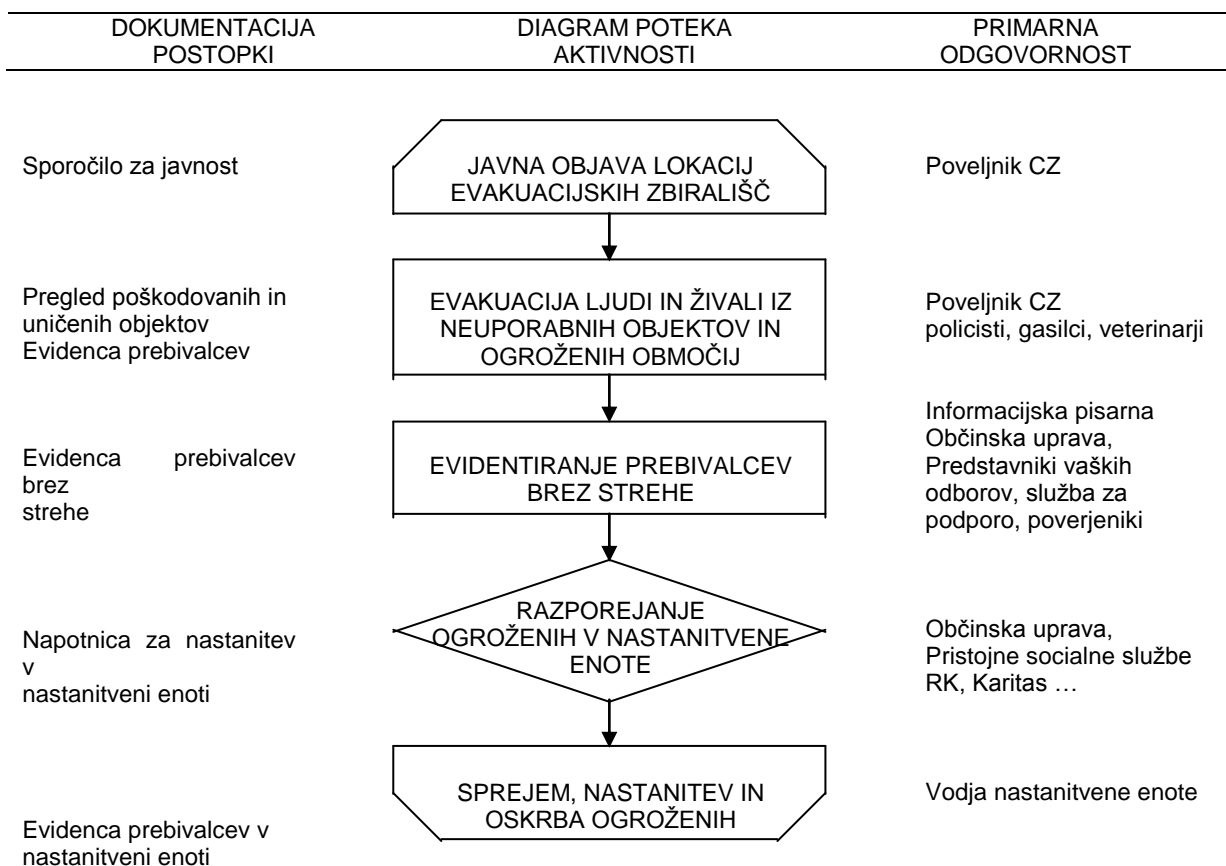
| DOKUMENTACIJA POSTOPKI | DIAGRAM POTEKA AKTIVNOSTI | PRIMARNA ODGOVORNOST |
|---|---|---|
| Sporočilo za javnost | JAVNA OBJAVA LOKACIJ EVAKUACIJSKIH ZBIRALIŠČ | Poveljnik CZ |
| Pregled poškodovanih in uničenih objektov Evidenca prebivalcev | EVAKUACIJA LJUDI IN ŽIVALI IZ NEUPORABNIH OBJEKTOV IN OGROŽENIH OBMOČIJ | Poveljnik CZ policisti, gasilci, veterinarji |
| Evidenca prebivalcev brez strehe | EVIDENTIRANJE PREBIVALCEV BREZ STREHE | Informacijska pisarna Občinska uprava, Predstavniki vaških odborov, služba za podporo, poverjeniki |
| Napotnica za nastanitev v nastanitveni enoti | RAZPOREJANJE OGROŽENIH V NASTANITVENE ENOTE | Občinska uprava, Pristojne socialne službe RK, Karitas … |
| Evidenca prebivalcev v nastanitveni enoti | SPREJEM, NASTANITEV IN OSKRBA OGROŽENIH | Vodja nastanitvene enote |